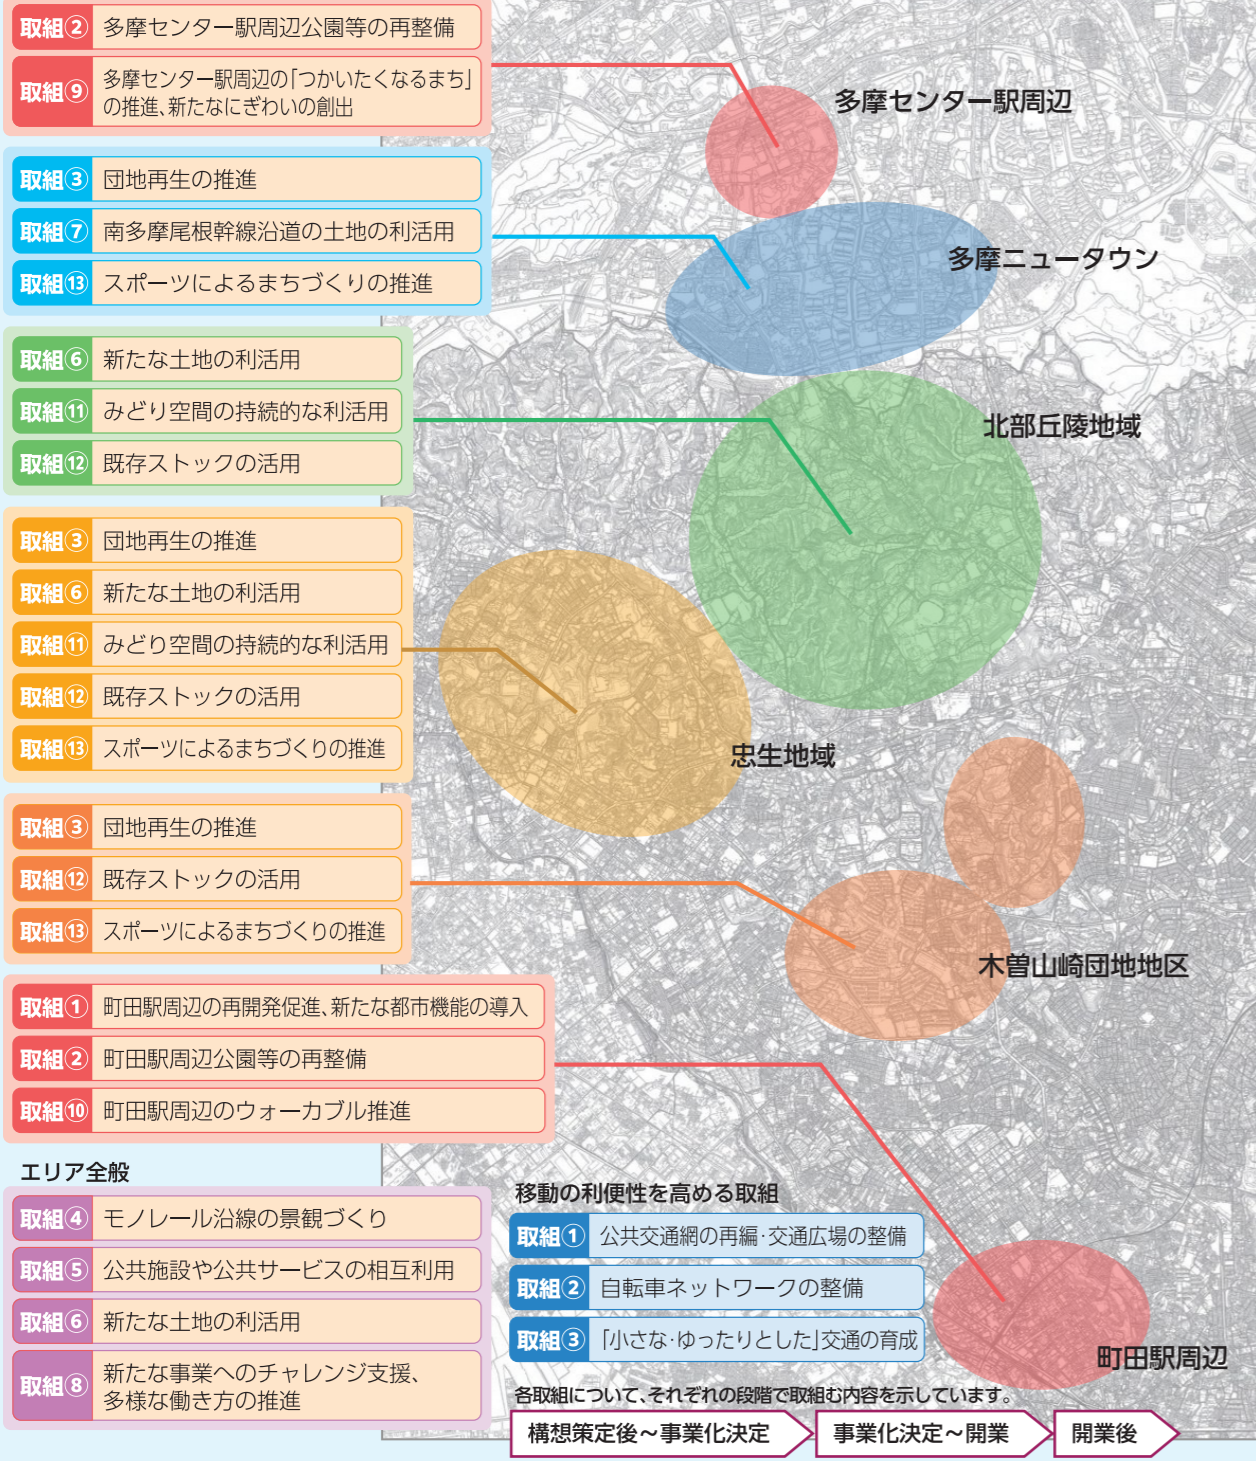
取組② 多摩センター駅周辺公園等の再整備
取組⑨ 多摩センター駅周辺の「つかいたくなるまち」の推進、新たなにぎわいの創出

多摩センター駅周辺

取組③ 団地再生の推進
取組⑦ 南多摩尾根幹線沿道の土地の利活用
取組⑬ スポーツによるまちづくりの推進

多摩ニュータウン

取組⑥ 新たな土地の利活用
取組⑪ みどり空間の持続的な利活用
取組⑫ 既存ストックの活用

北部丘陵地域

取組③ 団地再生の推進
取組⑥ 新たな土地の利活用
取組⑪ みどり空間の持続的な利活用
取組⑫ 既存ストックの活用
取組⑬ スポーツによるまちづくりの推進

忠生地域

取組③ 団地再生の推進
取組⑫ 既存ストックの活用
取組⑬ スポーツによるまちづくりの推進

木曽山崎団地地区

取組① 町田駅周辺の再開発促進、新たな都市機能の導入
取組② 町田駅周辺公園等の再整備
取組⑩ 町田駅周辺のウォーカブル推進

エリア全般
取組④ モノレール沿線の景観づくり
取組⑤ 公共施設や公共サービスの相互利用
取組⑥ 新たな土地の利活用
取組⑧ 新たな事業へのチャレンジ支援、多様な働き方の推進

移動の利便性を高める取組
取組① 公共交通網の再編・交通広場の整備
取組② 自転車ネットワークの整備
取組③ 「小さな・ゆったりとした」交通の育成

町田駅周辺

各取組について、それぞれの段階で取組む内容を示しています。
構想策定後～事業化決定
事業化決定～開業
開業後